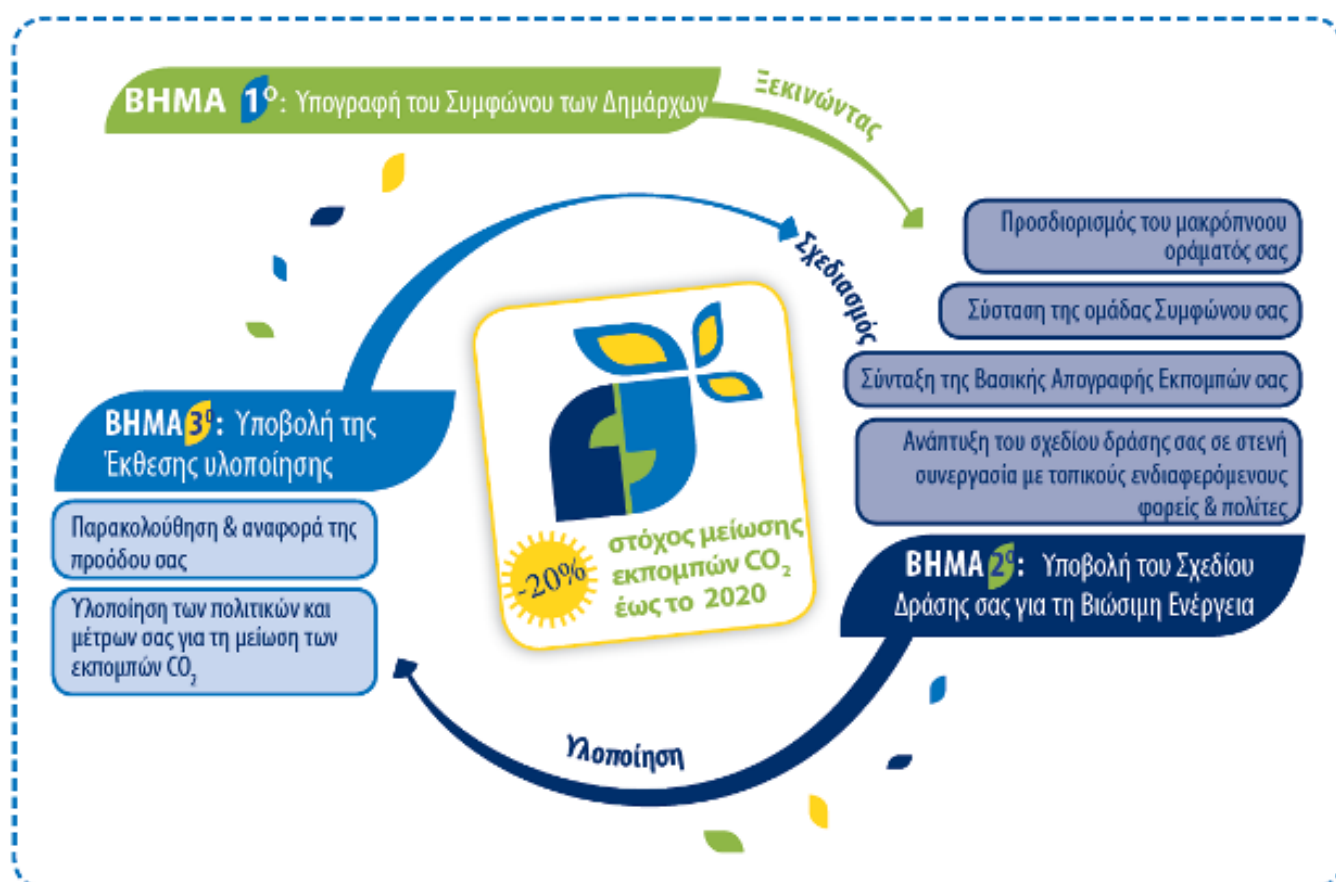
ΒΗΜΑ 1$^{ο}$: Υπογραφή του Συμφώνου των Δημάρχων

Ξεκινώντας

Προσδιορισμός του μακρόπνοου οράματός σας

Σύσταση της ομάδας Συμφώνου σας

Σύνταξη της Βασικής Απογραφής Εκπομπών σας

Ανάπτυξη του σχεδίου δράσης σας σε στενή συνεργασία με τοπικούς ενδιαφερόμενους φορείς & πολίτες

Σχεδιασμός

ΒΗΜΑ 2$^{ο}$: Υποβολή του Σχεδίου Δράσης σας για τη Βιώσιμη Ενέργεια

-20%

στόχος μείωσης εκπομπών $CO_2$ έως το 2020

Υλοποίηση

ΒΗΜΑ 3$^{ο}$: Υποβολή της Έκθεσης υλοποίησης

Παρακολούθηση & αναφορά της προόδου σας

Υλοποίηση των πολιτικών και μέτρων σας για τη μείωση των εκπομπών $CO_2$